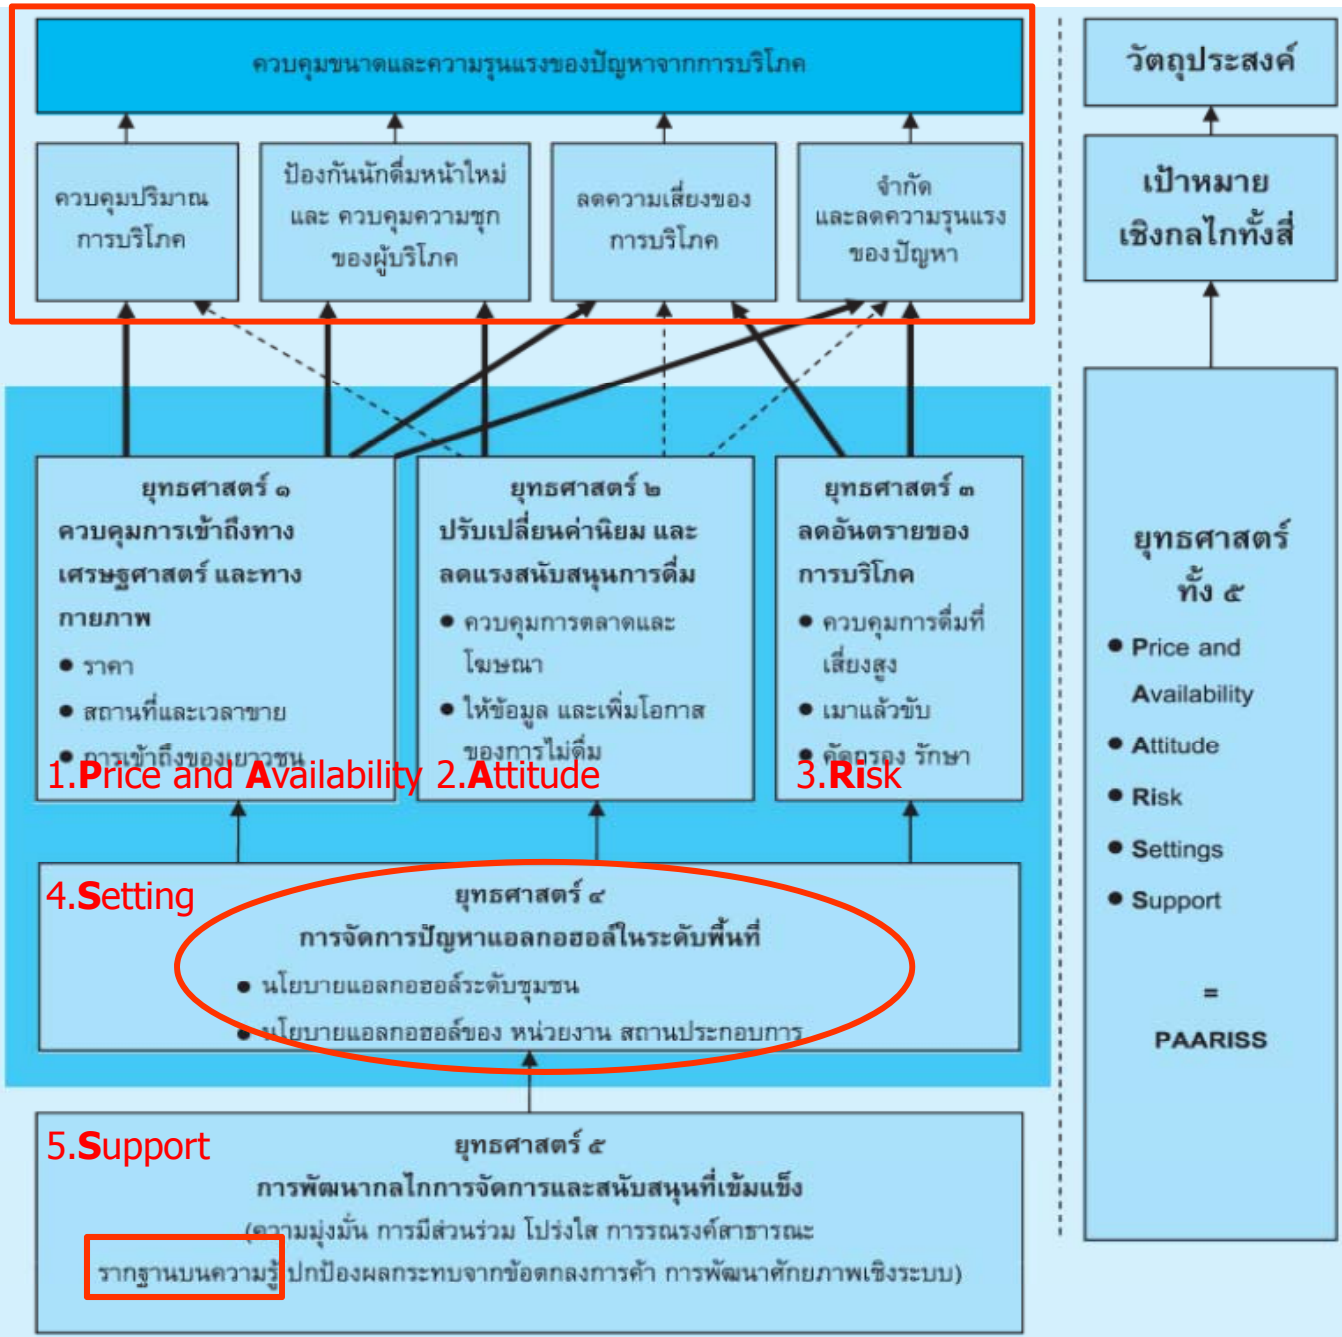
ควบคุมขนาดและความรุนแรงของปัญหาจากการบริโภค

ควบคุมปริมาณการบริโภค

ป้องกันนักดื่มหน้าใหม่ และ ควบคุมความชุกของผู้บริโภค

ลดความเสี่ยงของการบริโภค

จำกัด และลดความรุนแรงของปัญหา

วัตถุประสงค์

เป้าหมายเชิงกลไกทั้งสี่

ยุทธศาสตร์ ๑
ควบคุมการเข้าถึงทางเศรษฐศาสตร์ และทางกายภาพ
● ราคา
● สถานที่และเวลาขาย
● การเข้าถึงของเยาวชน

1.Price and Availability

ยุทธศาสตร์ ๒
ปรับเปลี่ยนค่านิยม และ ลดแรงสนับสนุนการดื่ม
● ควบคุมการตลาดและโฆษณา
● ให้ข้อมูล และเพิ่มโอกาสของการไม่ดื่ม

2.Attitude

ยุทธศาสตร์ ๓
ลดอันตรายของการบริโภค
● ควบคุมการดื่มที่เสี่ยงสูง
● เมาแล้วขับ
● คัดกรอง รักษา

3.Risk

ยุทธศาสตร์ทั้ง ๕
● Price and Availability
● Attitude
● Risk
● Settings
● Support
=
PAARISS

4.Setting

ยุทธศาสตร์ ๔
การจัดการปัญหาแอลกอฮอล์ในระดับพื้นที่
● นโยบายแอลกอฮอล์ระดับชุมชน
● นโยบายแอลกอฮอล์ของ หน่วยงาน สถานประกอบการ

5.Support

ยุทธศาสตร์ ๕
การพัฒนากลไกการจัดการและสนับสนุนที่เข้มแข็ง
(ความมุ่งมั่น การมีส่วนร่วม โปร่งใส การรณรงค์สาธารณะ รากฐานบนความรู้ ปกป้องผลกระทบจากข้อตกลงการค้า การพัฒนาศักยภาพเชิงระบบ)